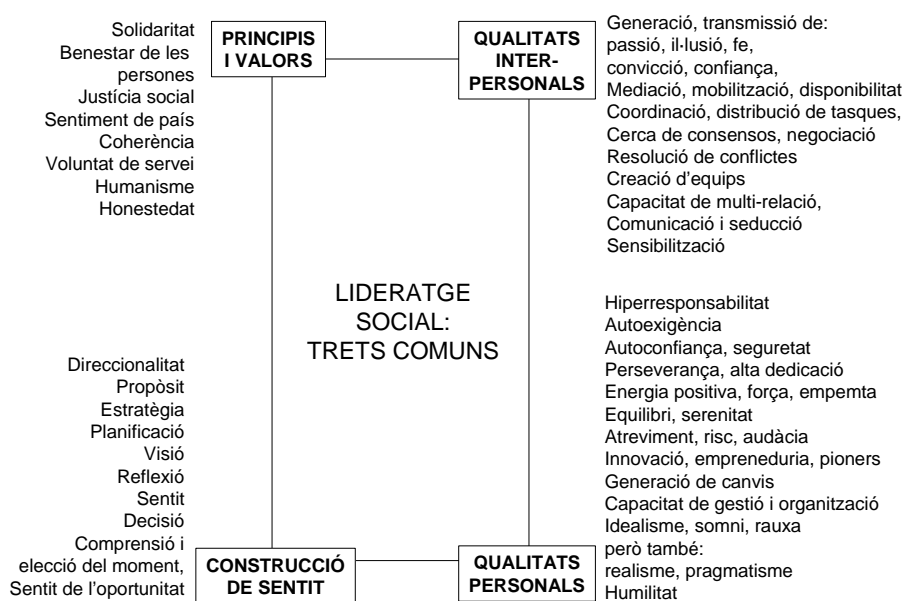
Solidaritat
Benestar de les persones
Justícia social
Sentiment de país
Coherència
Voluntat de servei
Humanisme
Honestedat

PRINCIPIS I VALORS

QUALITATS INTER-PERSONALS

Generació, transmissió de:
passió, il·lusió, fe,
convicció, confiança,
Mediació, mobilització, disponibilitat
Coordinació, distribució de tasques,
Cerca de consensos, negociació
Resolució de conflictes
Creació d'equips
Capacitat de multi-relació,
Comunicació i seducció
Sensibilització

LIDERATGE SOCIAL: TRETS COMUNS

Direccionalitat
Propòsit
Estratègia
Planificació
Visió
Reflexió
Sentit
Decisió
Comprensió i elecció del moment,
Sentit de l'oportunitat

Hiperresponsabilitat
Autoexigència
Autoconfiança, seguretat
Perseverança, alta dedicació
Energia positiva, força, empemta
Equilibri, serenitat
Atreviment, risc, audàcia
Innovació, emprenedura, pioners
Generació de canvis
Capacitat de gestió i organització
Idealisme, somni, rauxa
però també:
realisme, pragmatisme
Humilitat

CONSTRUCCIÓ DE SENTIT

QUALITATS PERSONALS